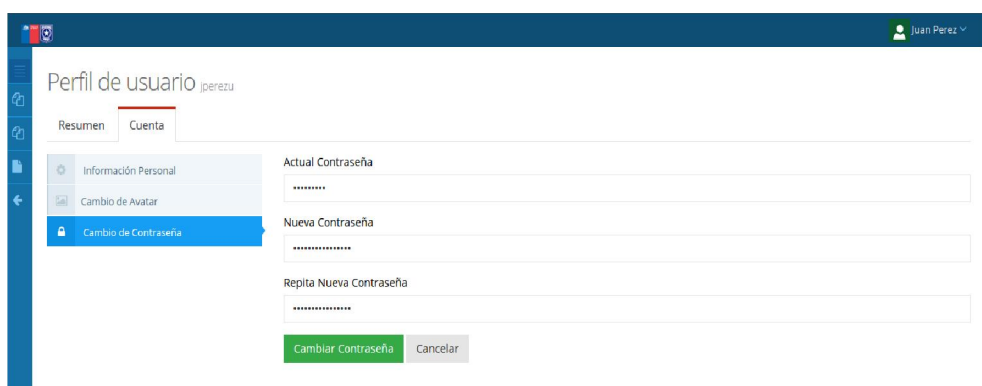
Juan Perez

Perfil de usuario jperezu

Resumen

Cuenta

Información Personal

Cambio de Avatar

Cambio de Contraseña

Actual Contraseña

•••••••••

Nueva Contraseña

••••••••••••••••

Repita Nueva Contraseña

••••••••••••••••

Cambiar Contraseña

Cancelar